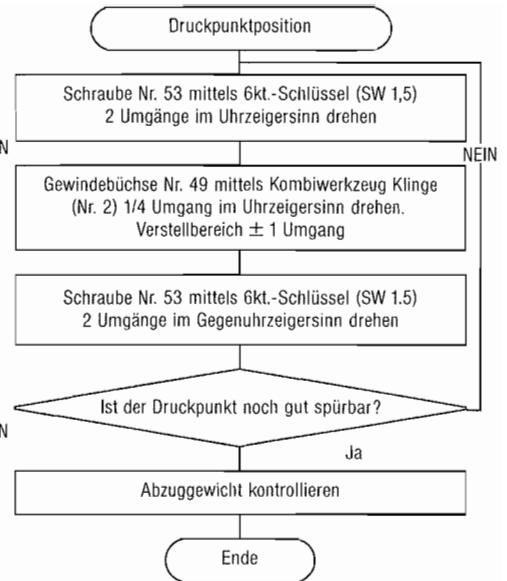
Druckpunktposition

Schraube Nr. 53 mittels 6kt.-Schlüssel (SW 1,5) 2 Umgänge im Uhrzeigersinn drehen

N

NEIN

Gewindebüchse Nr. 49 mittels Kombiwerkzeug Klinge (Nr. 2) 1/4 Umgang im Uhrzeigersinn drehen. Verstellbereich $\pm$ 1 Umgang

Schraube Nr. 53 mittels 6kt.-Schlüssel (SW 1.5) 2 Umgänge im Gegenuhrzeigersinn drehen

N

Ist der Druckpunkt noch gut spürbar?

Ja

Abzuggewicht kontrollieren

Ende